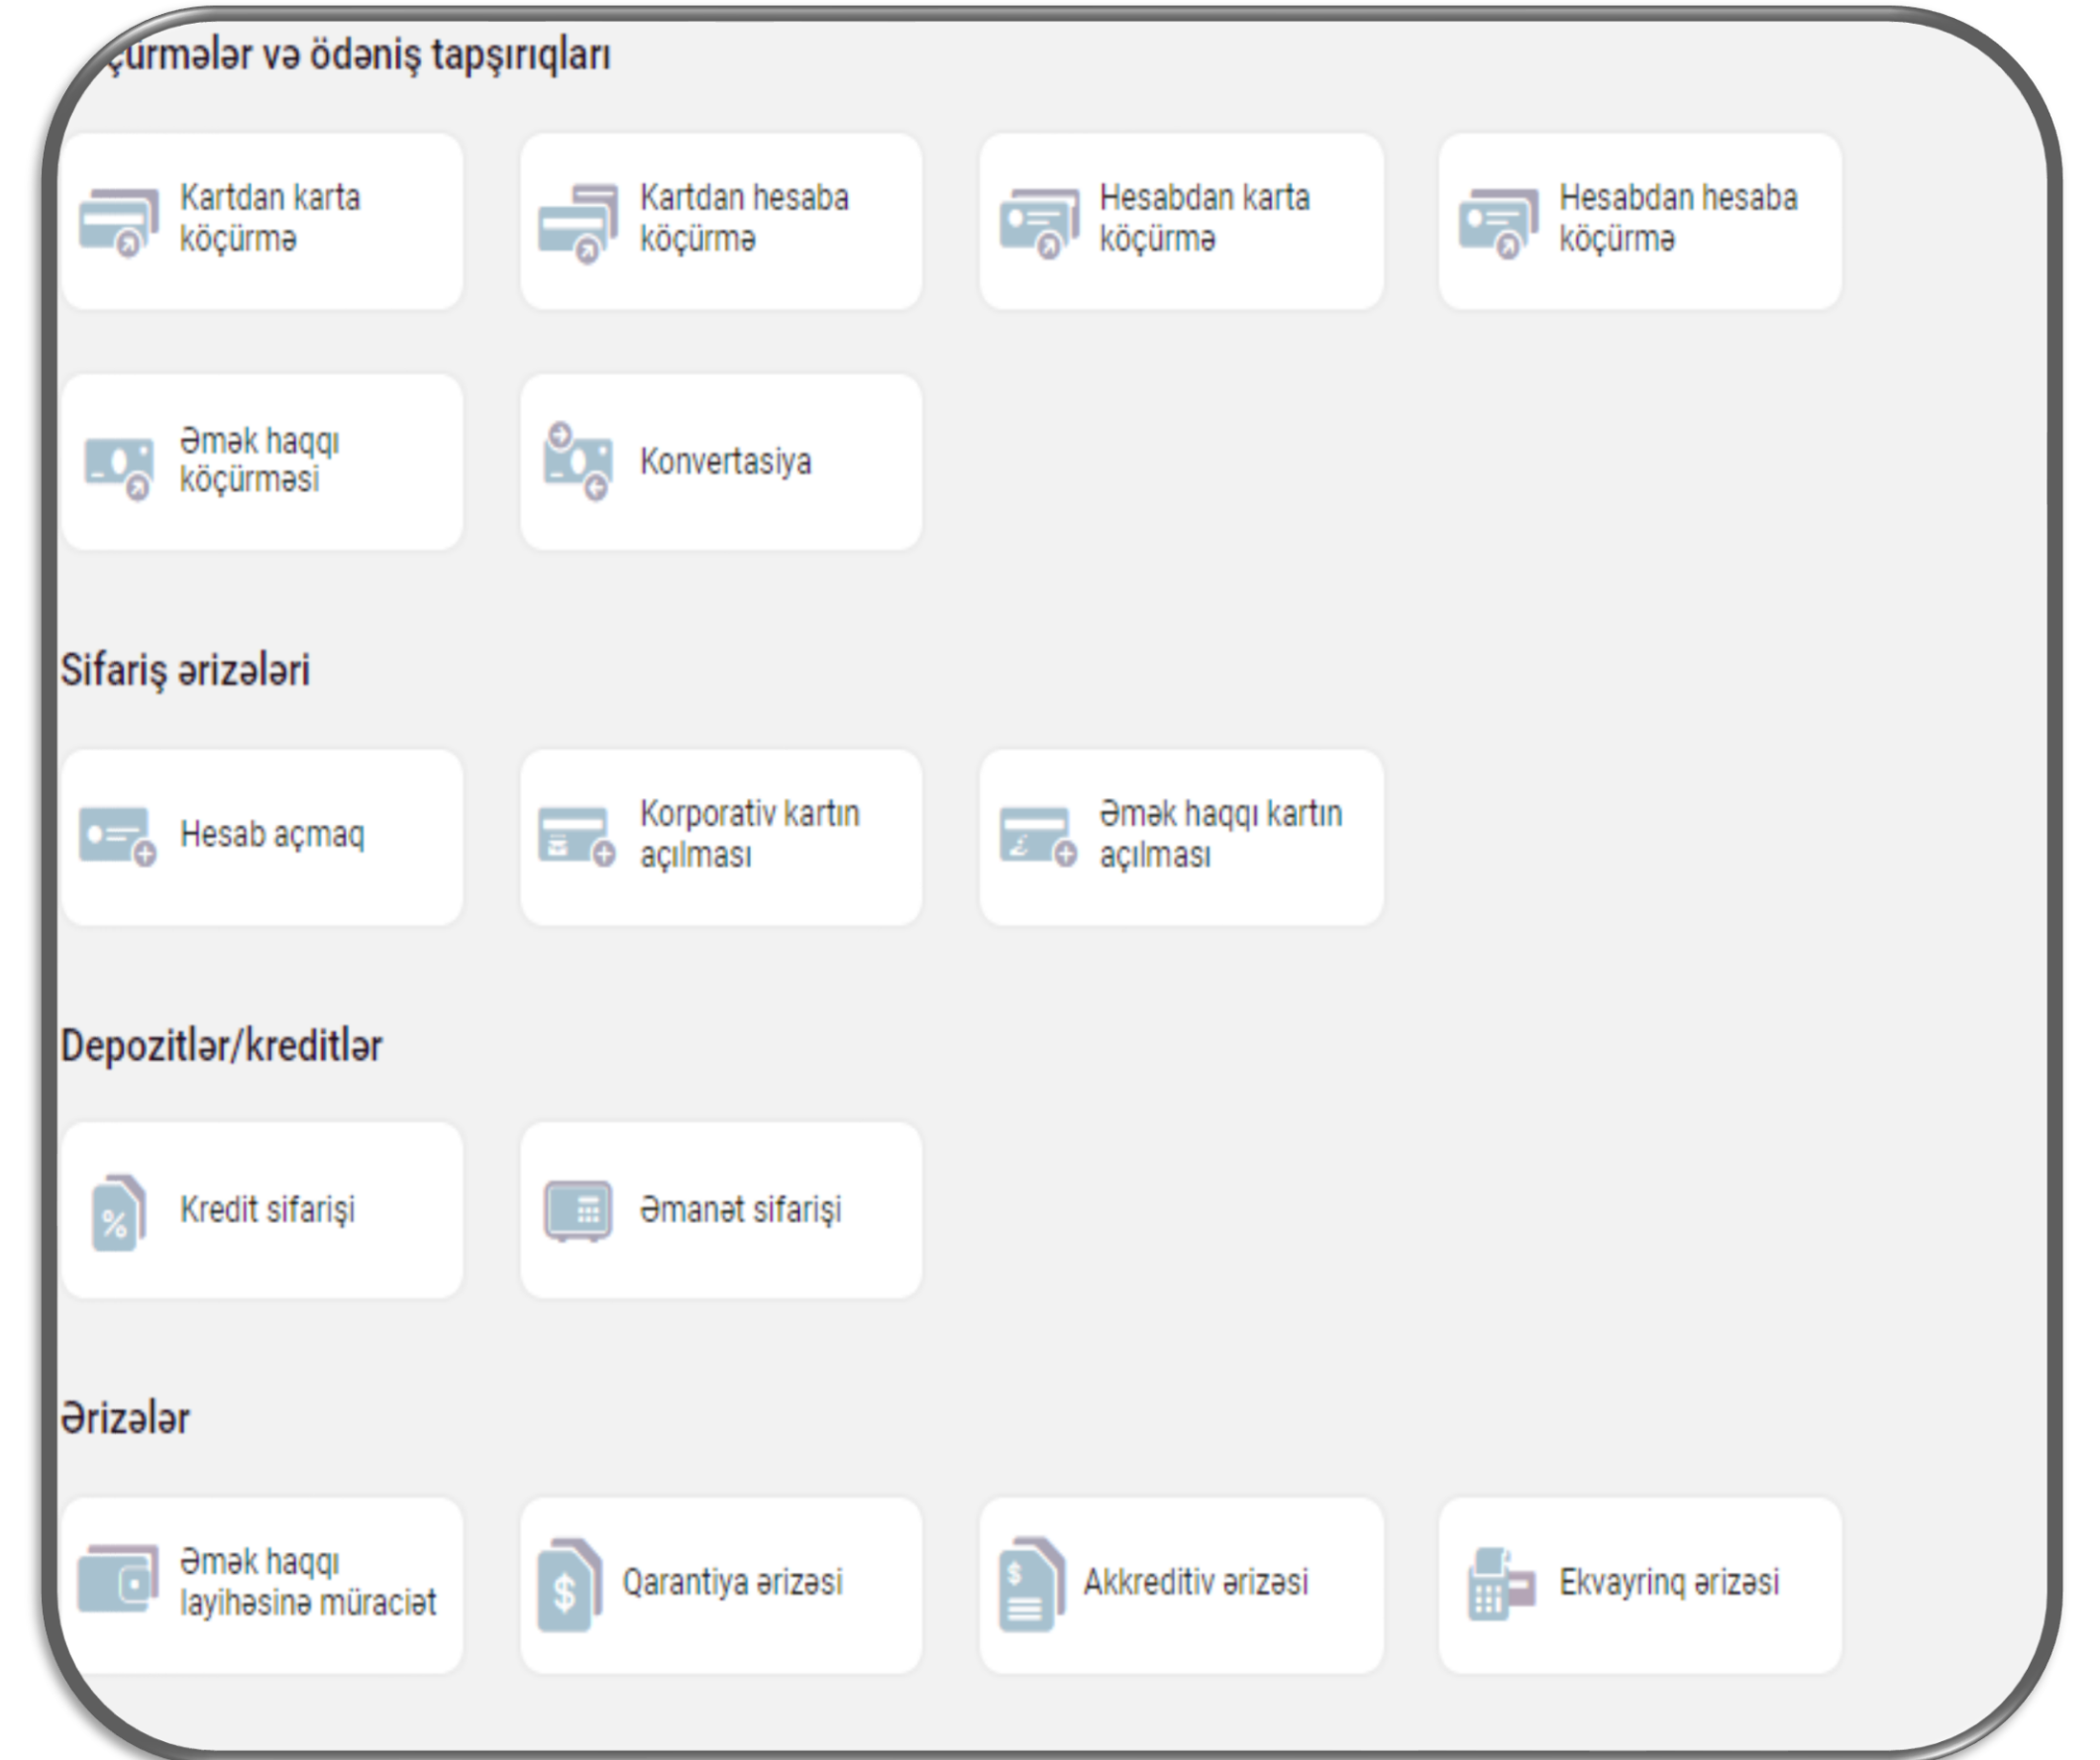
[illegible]çürmələr və ödəniş tapşırıqları

Kartdan karta köçürmə

Kartdan hesaba köçürmə

Hesabdan karta köçürmə

Hesabdan hesaba köçürmə

Əmək haqqı köçürməsi

Konvertasiya

Sifariş ərizələri

Hesab açmaq

Korporativ kartın açılması

Əmək haqqı kartın açılması

Depozitlər/kreditlər

Kredit sifarişi

Əmanət sifarişi

Ərizələr

Əmək haqqı layihəsinə müraciət

Qarantiya ərizəsi

Akkreditiv ərizəsi

Ekvayrinq ərizəsi